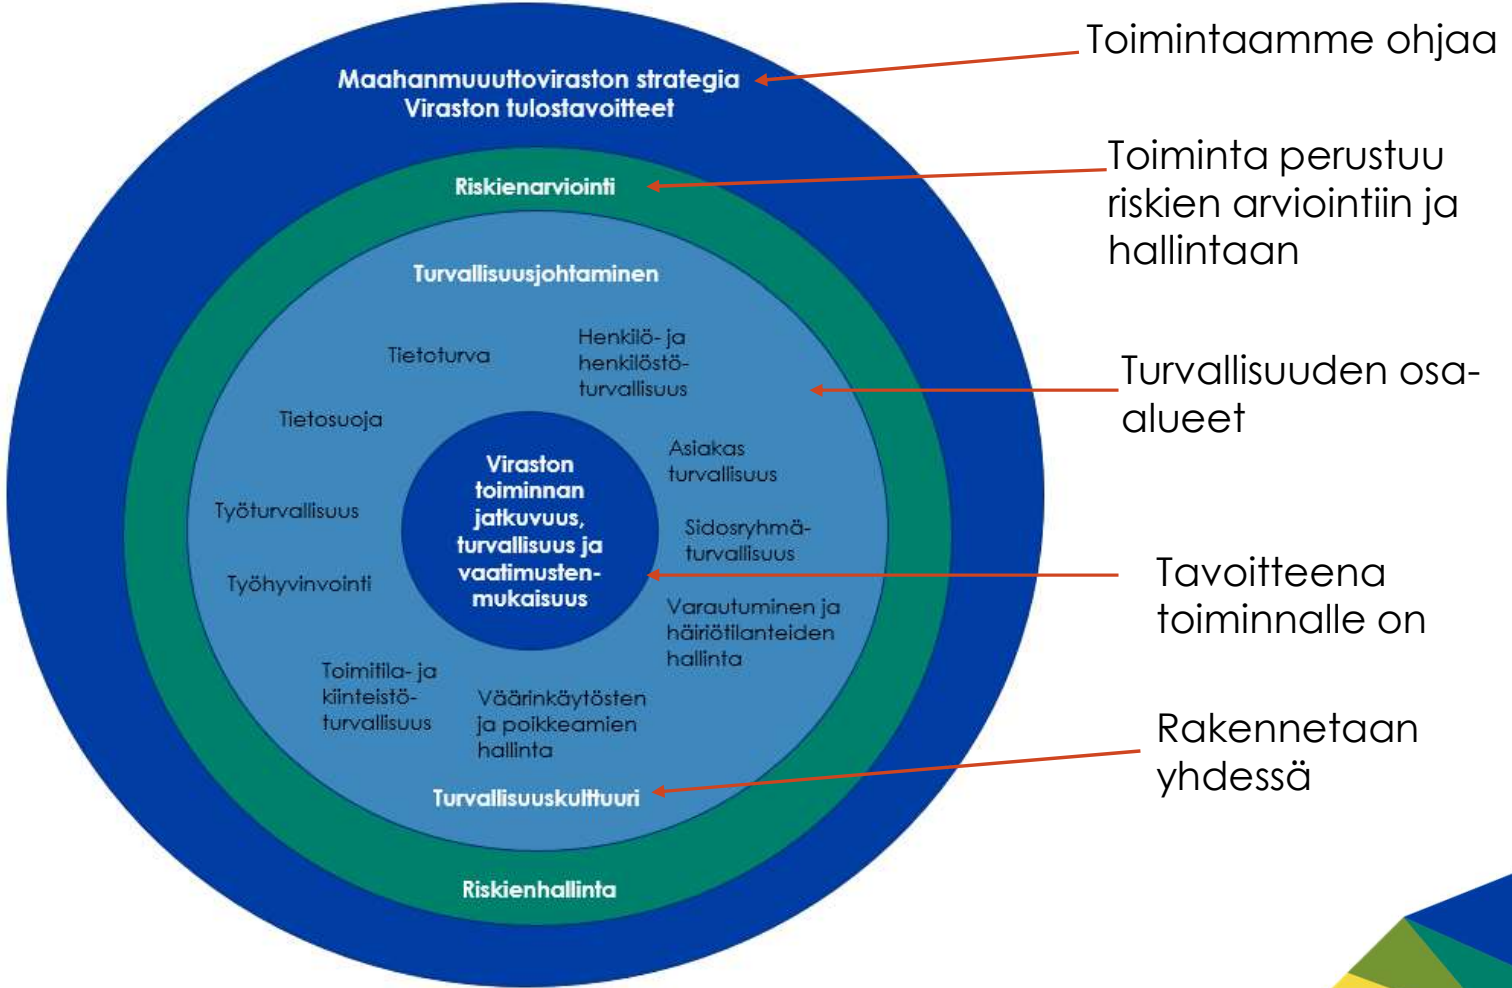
Maahanmuuttoviraston strategia
Viraston tulostavoitteet

Toimintaamme ohjaa

Riskienarviointi

Toiminta perustuu riskien arviointiin ja hallintaan

Turvallisuusjohtaminen

Tietoturva

Henkilö- ja henkilöstöturvallisuus

Turvallisuuden osa-alueet

Tietosuoja

Asiakas turvallisuus

Työturvallisuus

Viraston toiminnan jatkuvuus, turvallisuus ja vaatimustenmukaisuus

Sidosryhmäturvallisuus

Tavoitteena toiminnalle on

Työhyvinvointi

Varautuminen ja häiriötilanteiden hallinta

Toimitila- ja kiinteistöturvallisuus

Väärinkäytösten ja poikkeamien hallinta

Rakennetaan yhdessä

Turvallisuuskulttuuri

Riskienhallinta